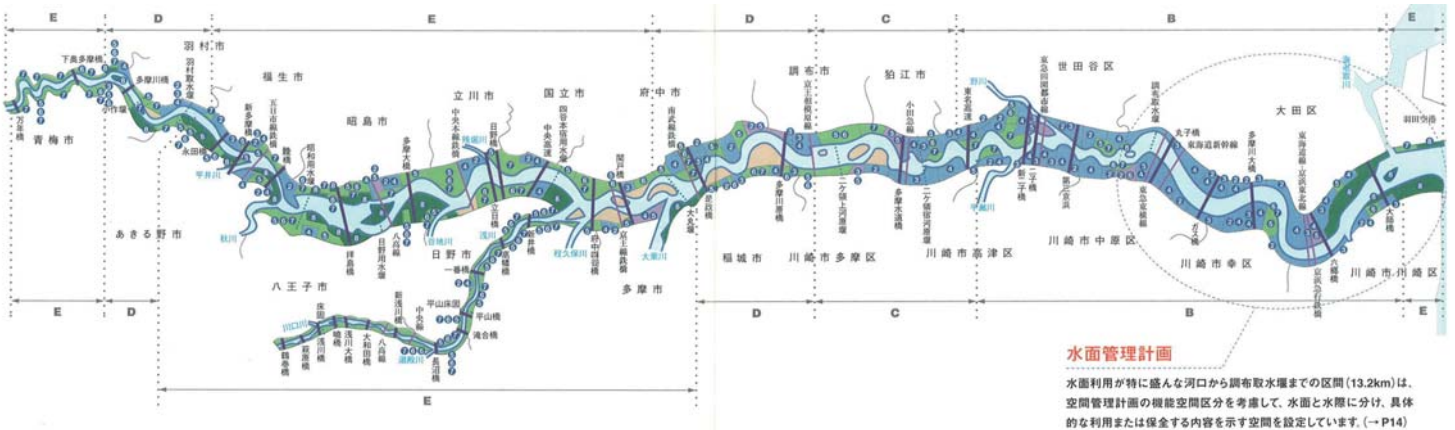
E D E D C B E

羽村市 福生市 立川市 国立市 府中市 調布市 狛江市 世田谷区 大田区

青梅市 昭島市 あきる野市 八王子市 日野市 多摩市 稲城市 川崎市多摩区 川崎市高津区 川崎市中原区 川崎市幸区 川崎市川崎区

万年橋 下奥多摩橋 多摩川橋 小作堰 羽村取水堰 永田橋 新多摩川橋 五日市線鉄橋 睦橋 昭和用水堰 拝島橋 多摩大橋 八高線 日野用水堰 中央本線鉄橋 日野橋 立日橋 中央高速 四谷本宿用水堰 関戸橋 京王線鉄橋 南武線鉄橋 大丸堰 是政橋 多摩川原橋 京王相模原線 小田急線 東名高速 二ヶ領上河原堰 多摩水道橋 二ヶ領宿河原堰 新二子橋 二子橋 第三京浜 東急田園都市線 調布取水堰 丸子橋 東海道新幹線 東急東横線 ガス橋 多摩川大橋 東海道線・京浜東北線 六郷橋 京浜急行鉄橋 大師橋 羽田空港

平井川 秋川 浅川 程久保川 大栗川 谷地川 残堀川 野川 海老取川 川口川 湯殿川

一番橋 平山橋 平山床固 新浅川橋 浅川大橋 浅川橋 大和田橋 長沼橋 八高線 中央線 滝合橋 床固 鶴巻橋 高幡橋 府中四谷橋

E D C B E

E

水面管理計画

水面利用が特に盛んな河口から調布取水堰までの区間(13.2km)は、空間管理計画の機能空間区分を考慮して、水面と水際に分け、具体的な利用または保全する内容を示す空間を設定しています。(→ P14)